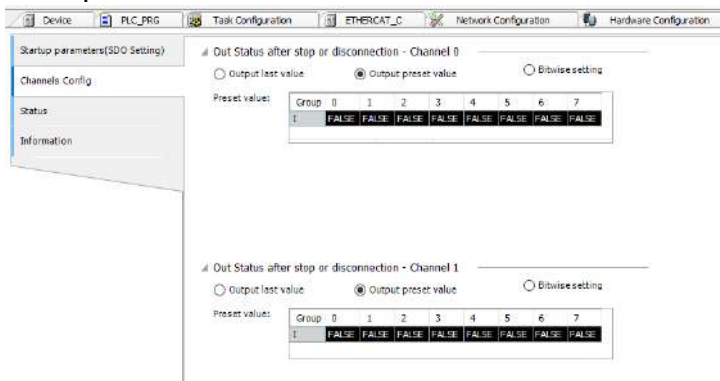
Device PLC_PRG Task Configuration ETHERCAT_C Network Configuration Hardware Configuration

Startup parameters(SDO Setting)
Channels Config
Status
Information

Out Status after stop or disconnection - Channel 0
Output last value
Output preset value
Bitwise setting
Preset value:

| Group | 0 | 1 | 2 | 3 | 4 | 5 | 6 | 7 |
|---|---|---|---|---|---|---|---|---|
| 1 | FALSE | FALSE | FALSE | FALSE | FALSE | FALSE | FALSE | FALSE |

Out Status after stop or disconnection - Channel 1
Output last value
Output preset value
Bitwise setting
Preset value:

| Group | 0 | 1 | 2 | 3 | 4 | 5 | 6 | 7 |
|---|---|---|---|---|---|---|---|---|
| 1 | FALSE | FALSE | FALSE | FALSE | FALSE | FALSE | FALSE | FALSE |